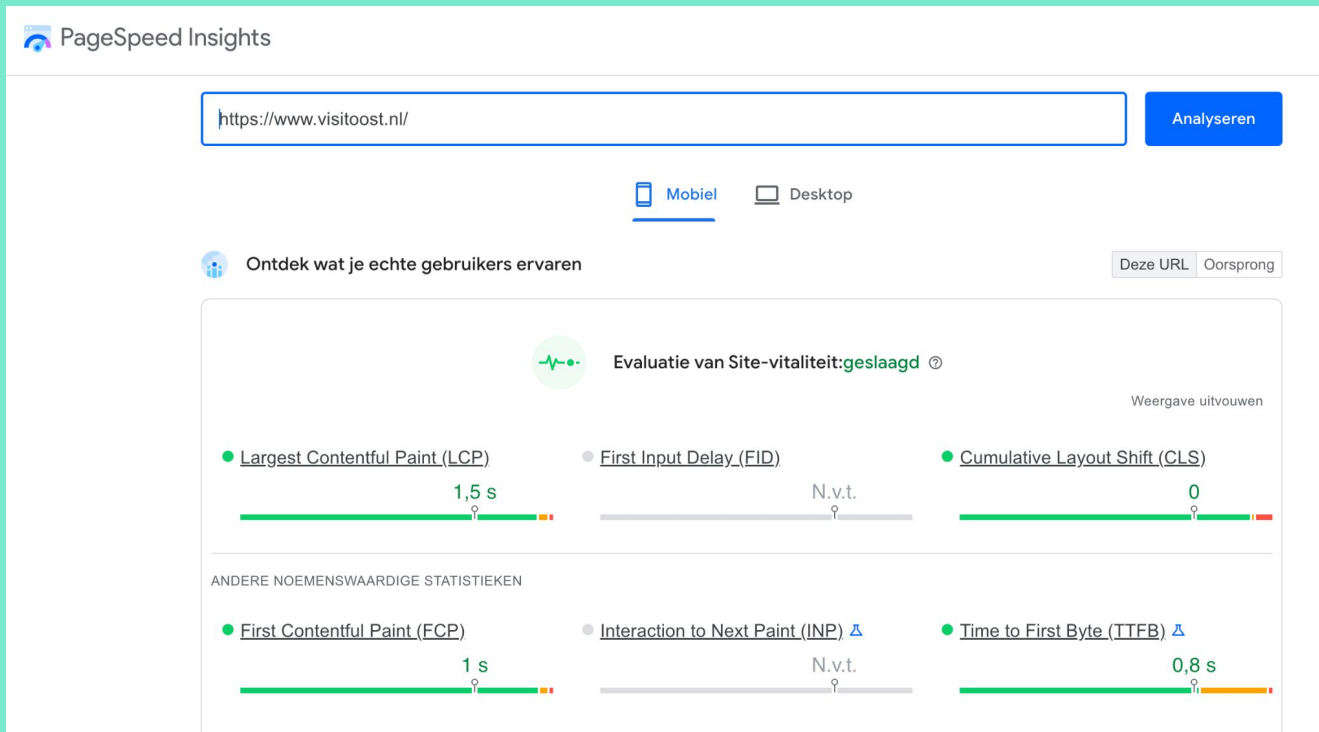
PageSpeed Insights

https://www.visitoost.nl/

Analyseren

Mobiel

Desktop

Ontdek wat je echte gebruikers ervaren

Deze URL

Oorsprong

Evaluatie van Site-vitaliteit:geslaagd

Weergave uitvouwen

Largest Contentful Paint (LCP)

1,5 s

First Input Delay (FID)

N.v.t.

Cumulative Layout Shift (CLS)

0

ANDERE NOEMENSWAARDIGE STATISTIEKEN

First Contentful Paint (FCP)

1 s

Interaction to Next Paint (INP)

N.v.t.

Time to First Byte (TTFB)

0,8 s